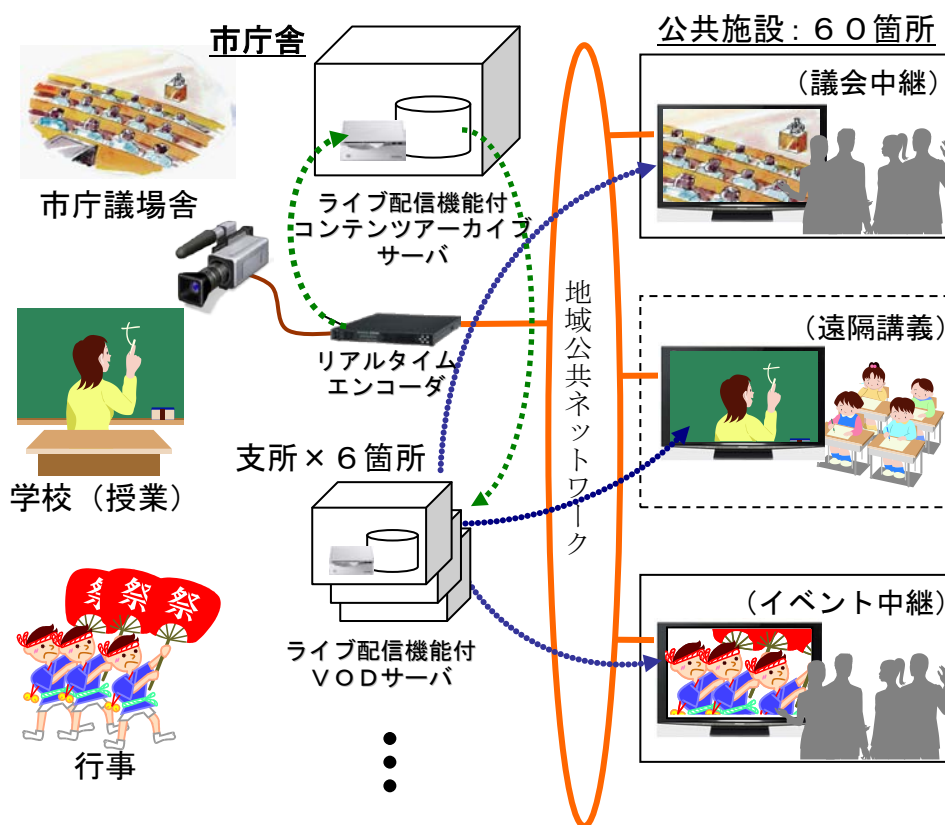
市庁舎

公共施設：６０箇所

（議会中継）

市庁議場舎

ライブ配信機能付
コンテンツアーカイブ
サーバ

地域公共ネットワーク

リアルタイム
エンコーダ

（遠隔講義）

学校（授業）

支所×６箇所

ライブ配信機能付
ＶＯＤサーバ

（イベント中継）

祭 祭 祭

行事